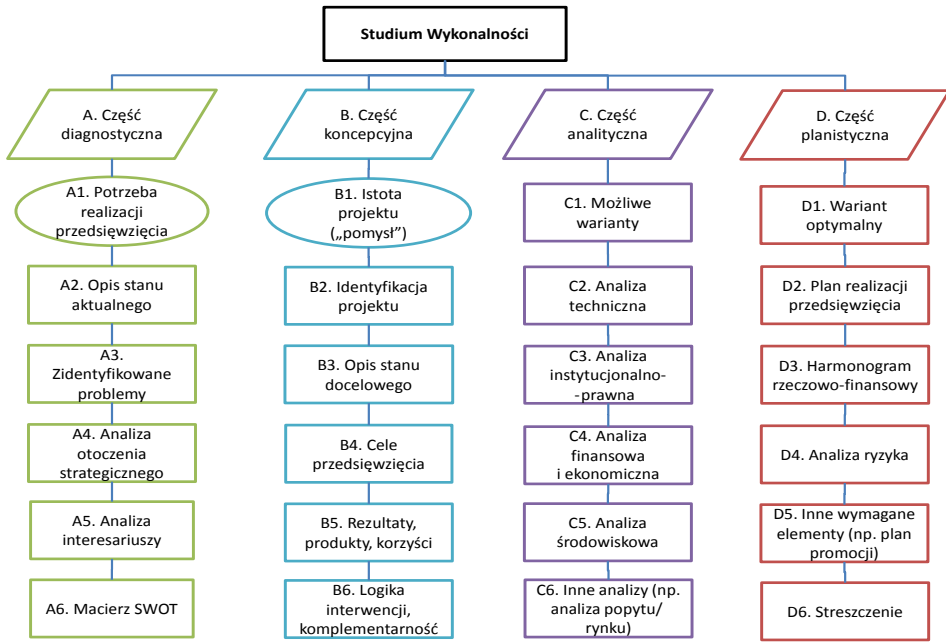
Studium Wykonalności

A. Część diagnostyczna

A1. Potrzeba realizacji przedsięwzięcia

A2. Opis stanu aktualnego

A3. Zidentyfikowane problemy

A4. Analiza otoczenia strategicznego

A5. Analiza interesariuszy

A6. Macierz SWOT

B. Część koncepcyjna

B1. Istota projektu („pomysł")

B2. Identyfikacja projektu

B3. Opis stanu docelowego

B4. Cele przedsięwzięcia

B5. Rezultaty, produkty, korzyści

B6. Logika interwencji, komplementarność

C. Część analityczna

C1. Możliwe warianty

C2. Analiza techniczna

C3. Analiza instytucjonalno- -prawna

C4. Analiza finansowa i ekonomiczna

C5. Analiza środowiskowa

C6. Inne analizy (np. analiza popytu/ rynku)

D. Część planistyczna

D1. Wariant optymalny

D2. Plan realizacji przedsięwzięcia

D3. Harmonogram rzeczowo-finansowy

D4. Analiza ryzyka

D5. Inne wymagane elementy (np. plan promocji)

D6. Streszczenie